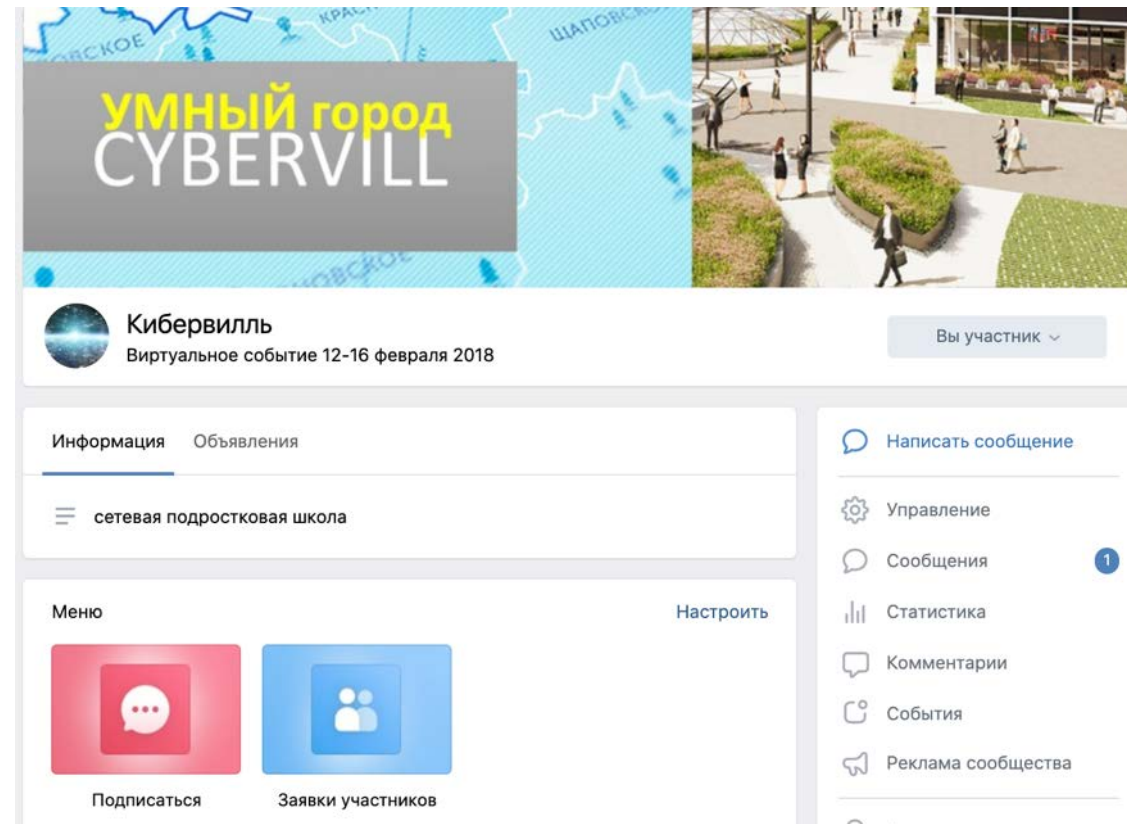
ОВСКОЕ
КРАС
ЩАПОВСК
ОВСКОЕ

УМНЫЙ город
CYBERVILL

Кибервилль
Виртуальное событие 12-16 февраля 2018

Вы участник

Информация Объявления

сетевая подростковая школа

Меню Настроить

Подписаться

Заявки участников

Написать сообщение

Управление

Сообщения 1

Статистика

Комментарии

События

Реклама сообщества